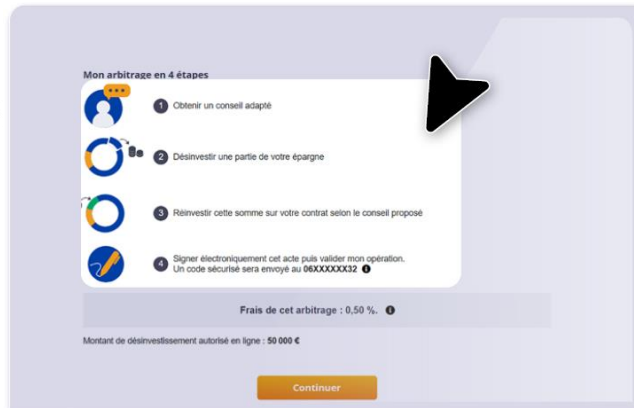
Mon arbitrage en 4 étapes

1 Obtenir un conseil adapté

2 Désinvestir une partie de votre épargne

3 Réinvestir cette somme sur votre contrat selon le conseil proposé

4 Signer électroniquement cet acte puis valider mon opération. Un code sécurisé sera envoyé au 06XXXXXX32

Frais de cet arbitrage : 0,50 %.

Montant de désinvestissement autorisé en ligne : 50 000 €

Continuer